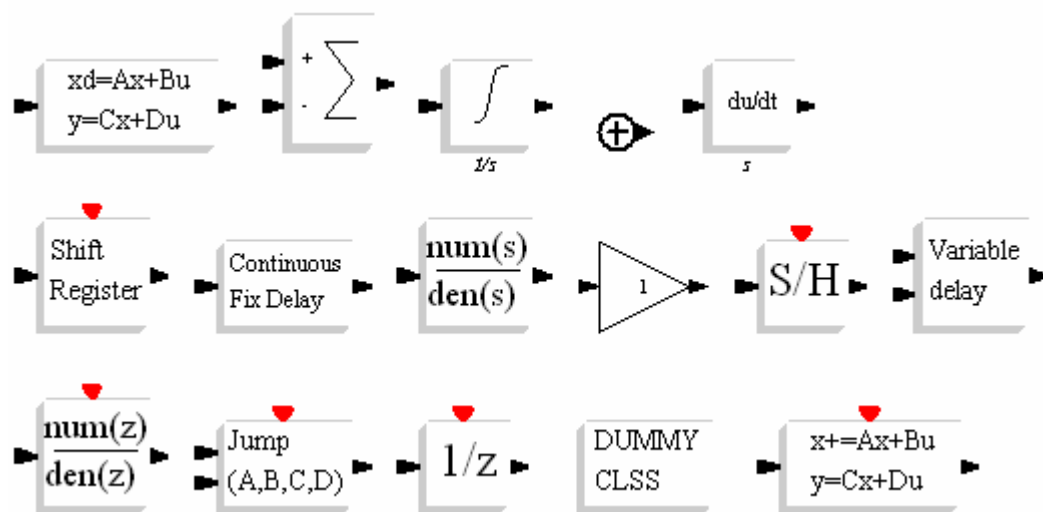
xd=Ax+Bu
y=Cx+Du

+
-
$\sum$

$\int$
1/s

$\oplus$

du/dt
s

Shift Register

Continuous Fix Delay

$\frac{num(s)}{den(s)}$

1

S/H

Variable delay

$\frac{num(z)}{den(z)}$

Jump (A,B,C,D)

1/z

DUMMY CLSS

x+=Ax+Bu
y=Cx+Du